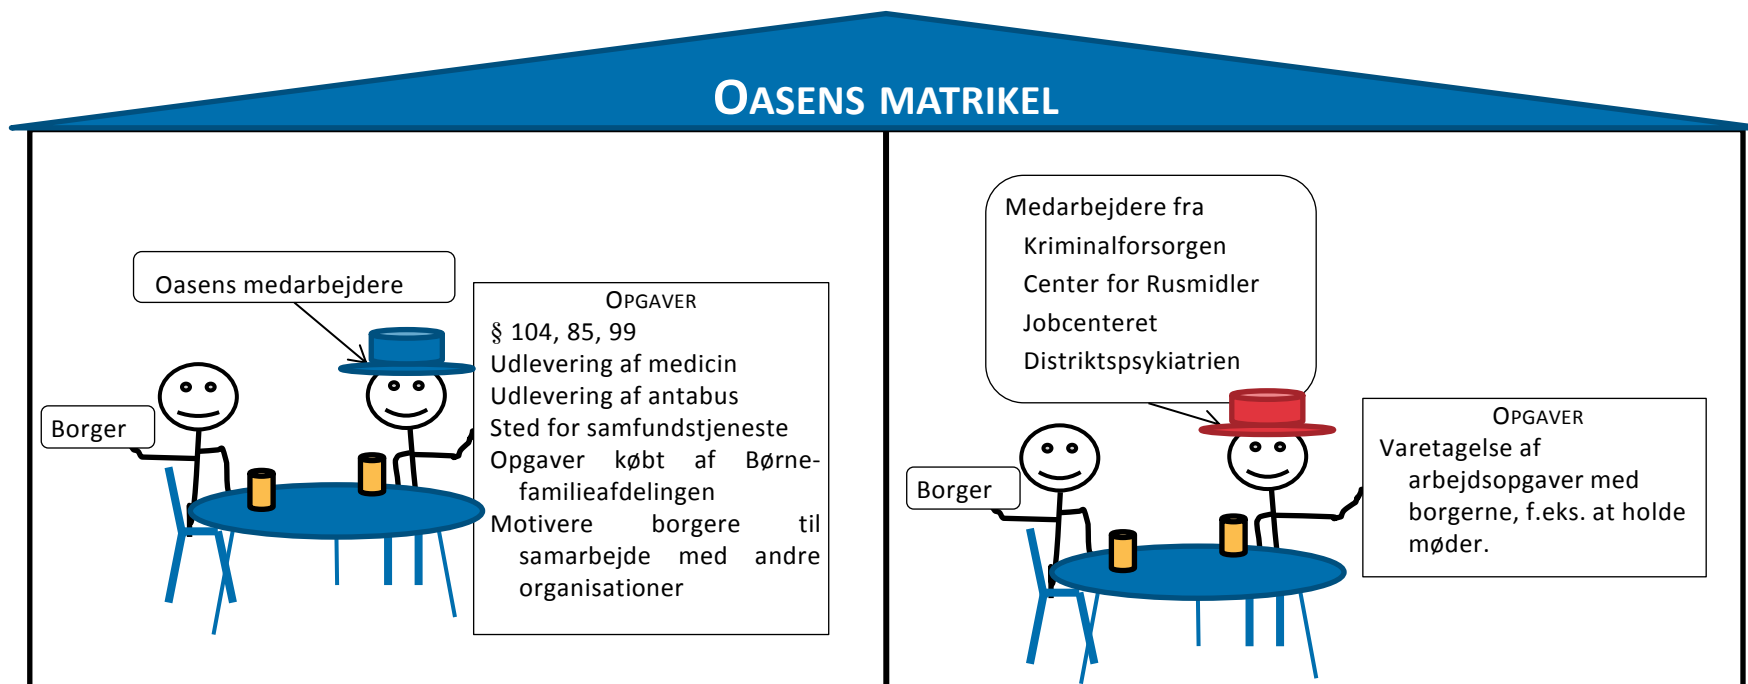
OASENS MATRIKEL

Oasens medarbejdere

Borger

OPGAVER
§ 104, 85, 99
Udlevering af medicin
Udlevering af antabus
Sted for samfundstjeneste
Opgaver købt af Børnefamilieafdelingen
Motivere borgere til samarbejde med andre organisationer

Medarbejdere fra
Kriminalforsorgen
Center for Rusmidler
Jobcenteret
Distriktspsykiatrien

Borger

OPGAVER
Varetagelse af arbejdsopgaver med borgerne, f.eks. at holde møder.